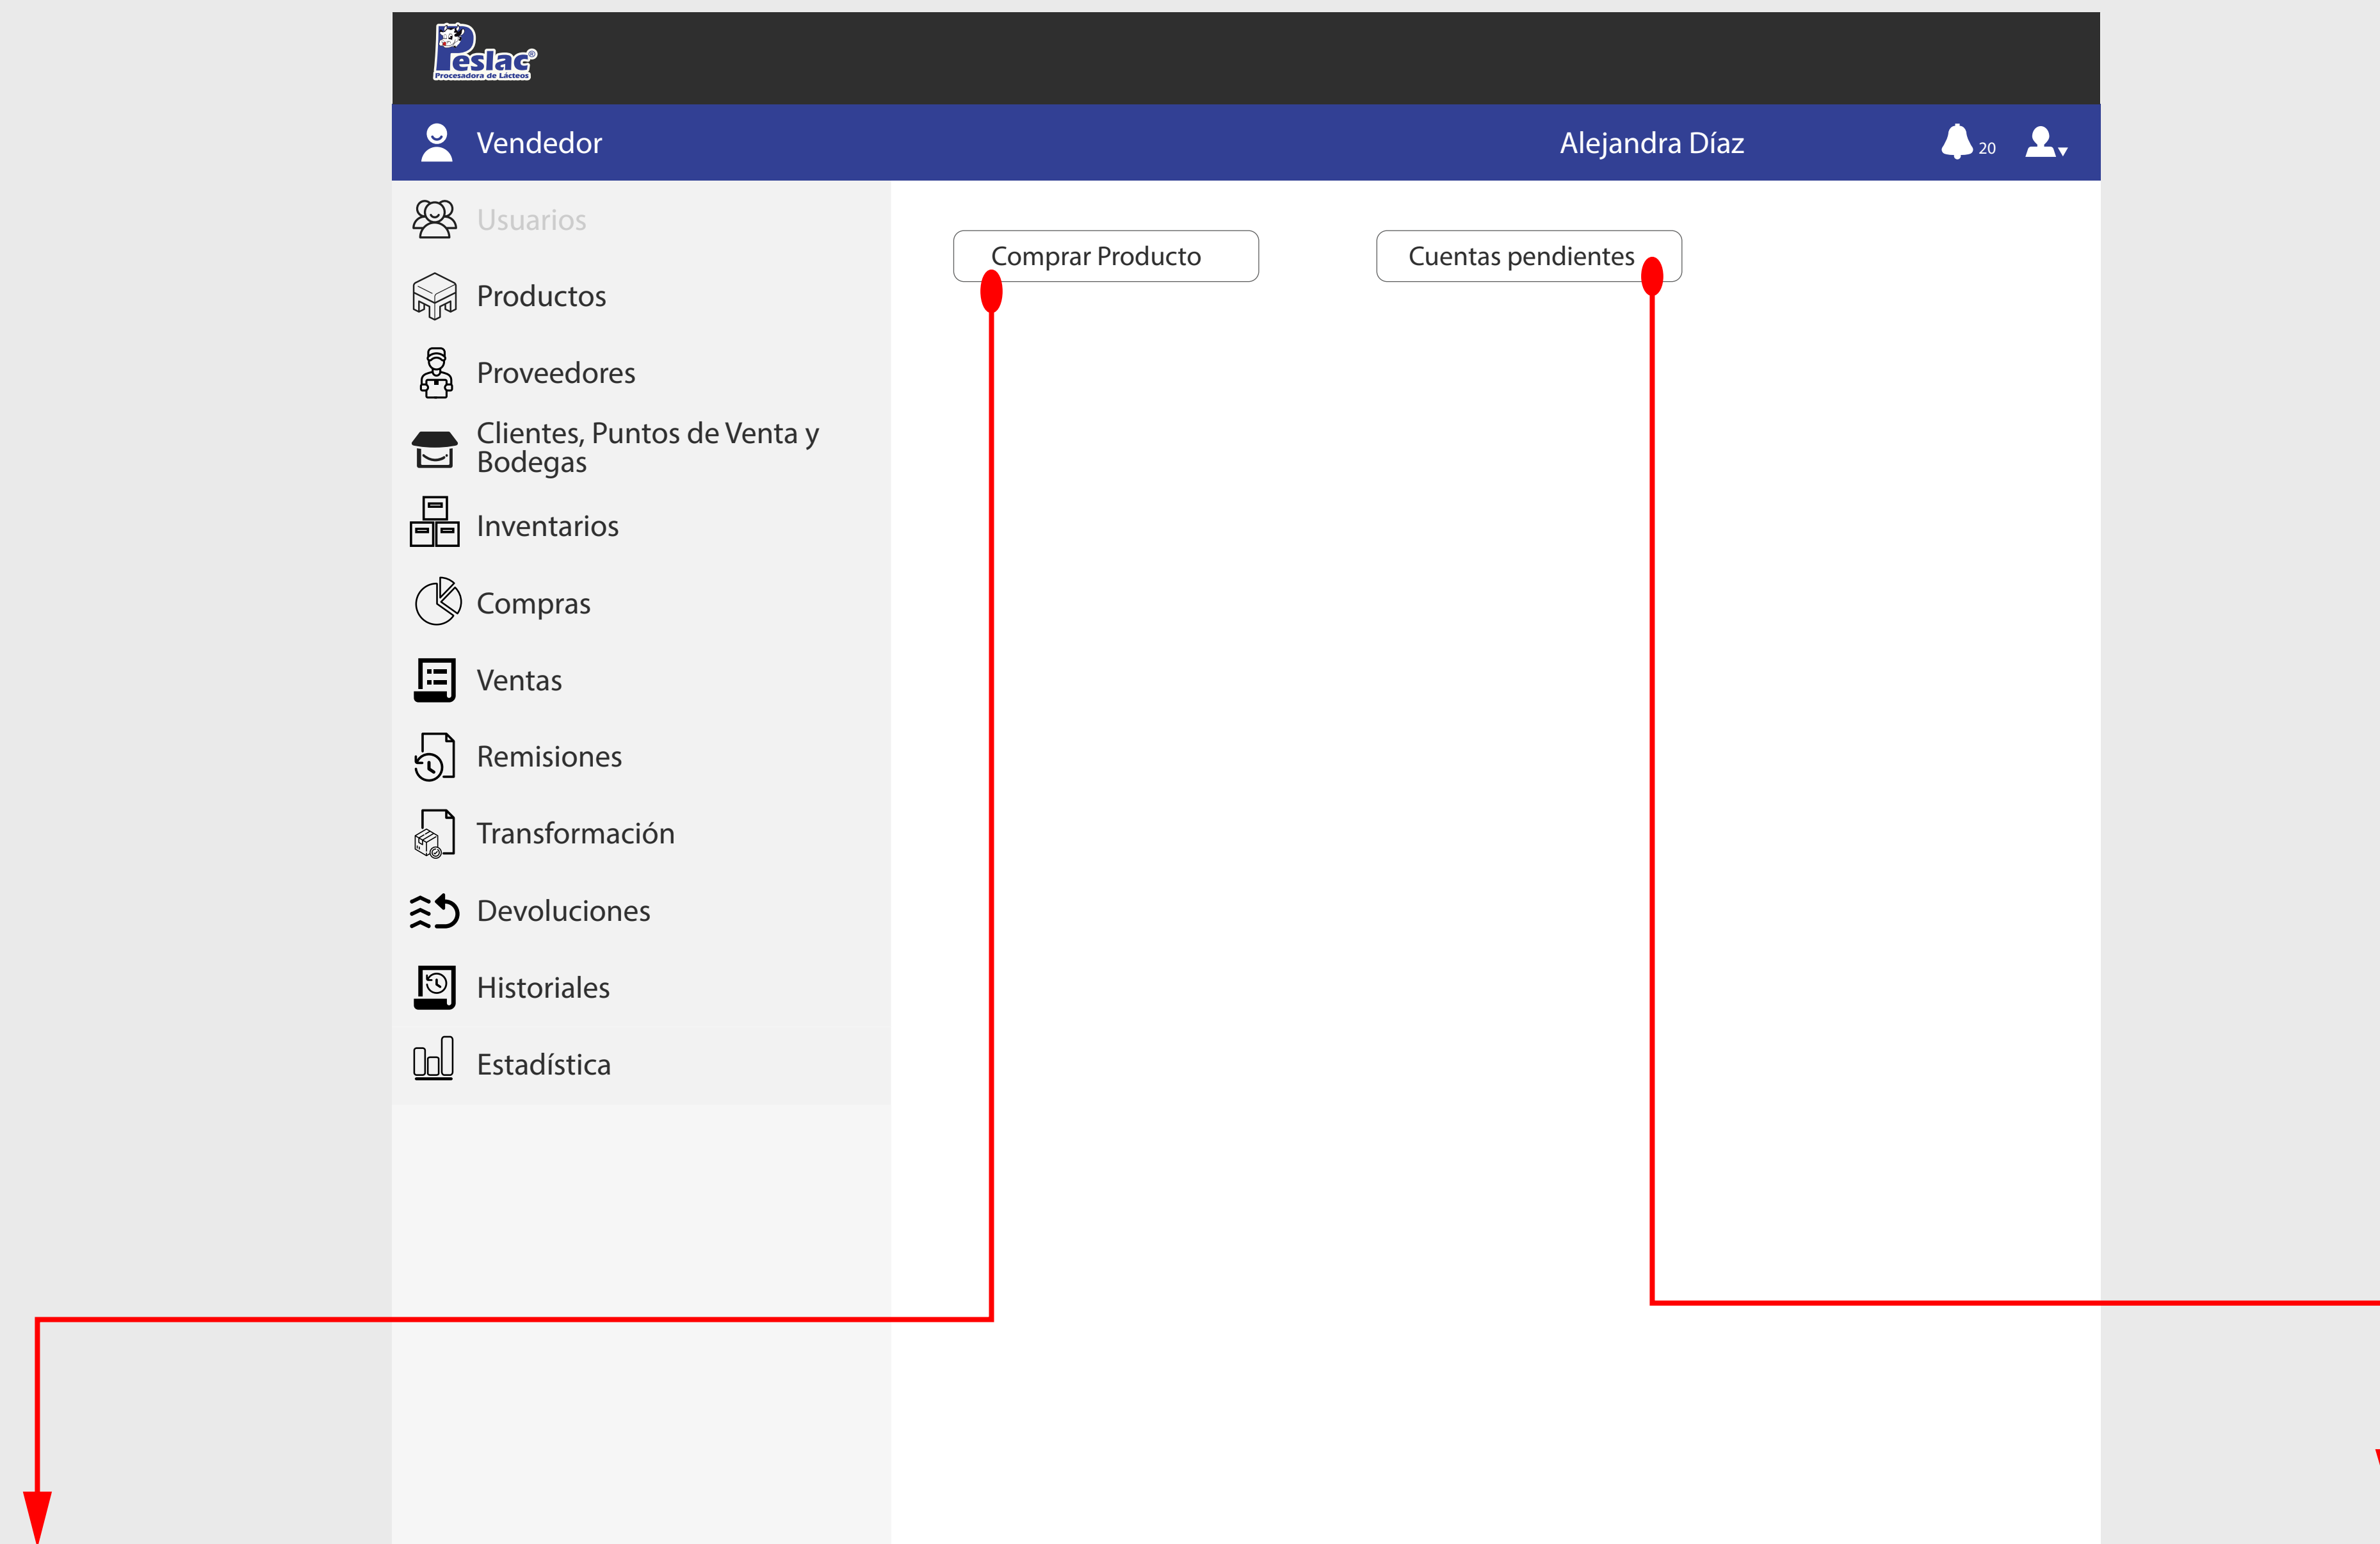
Peslac®
Procesadora de Lácteos

Vendedor

Alejandra Díaz

20

Usuarios

Productos

Proveedores

Clientes, Puntos de Venta y Bodegas

Inventarios

Compras

Ventas

Remisiones

Transformación

Devoluciones

Historiales

Estadística

Comprar Producto

Cuentas pendientes